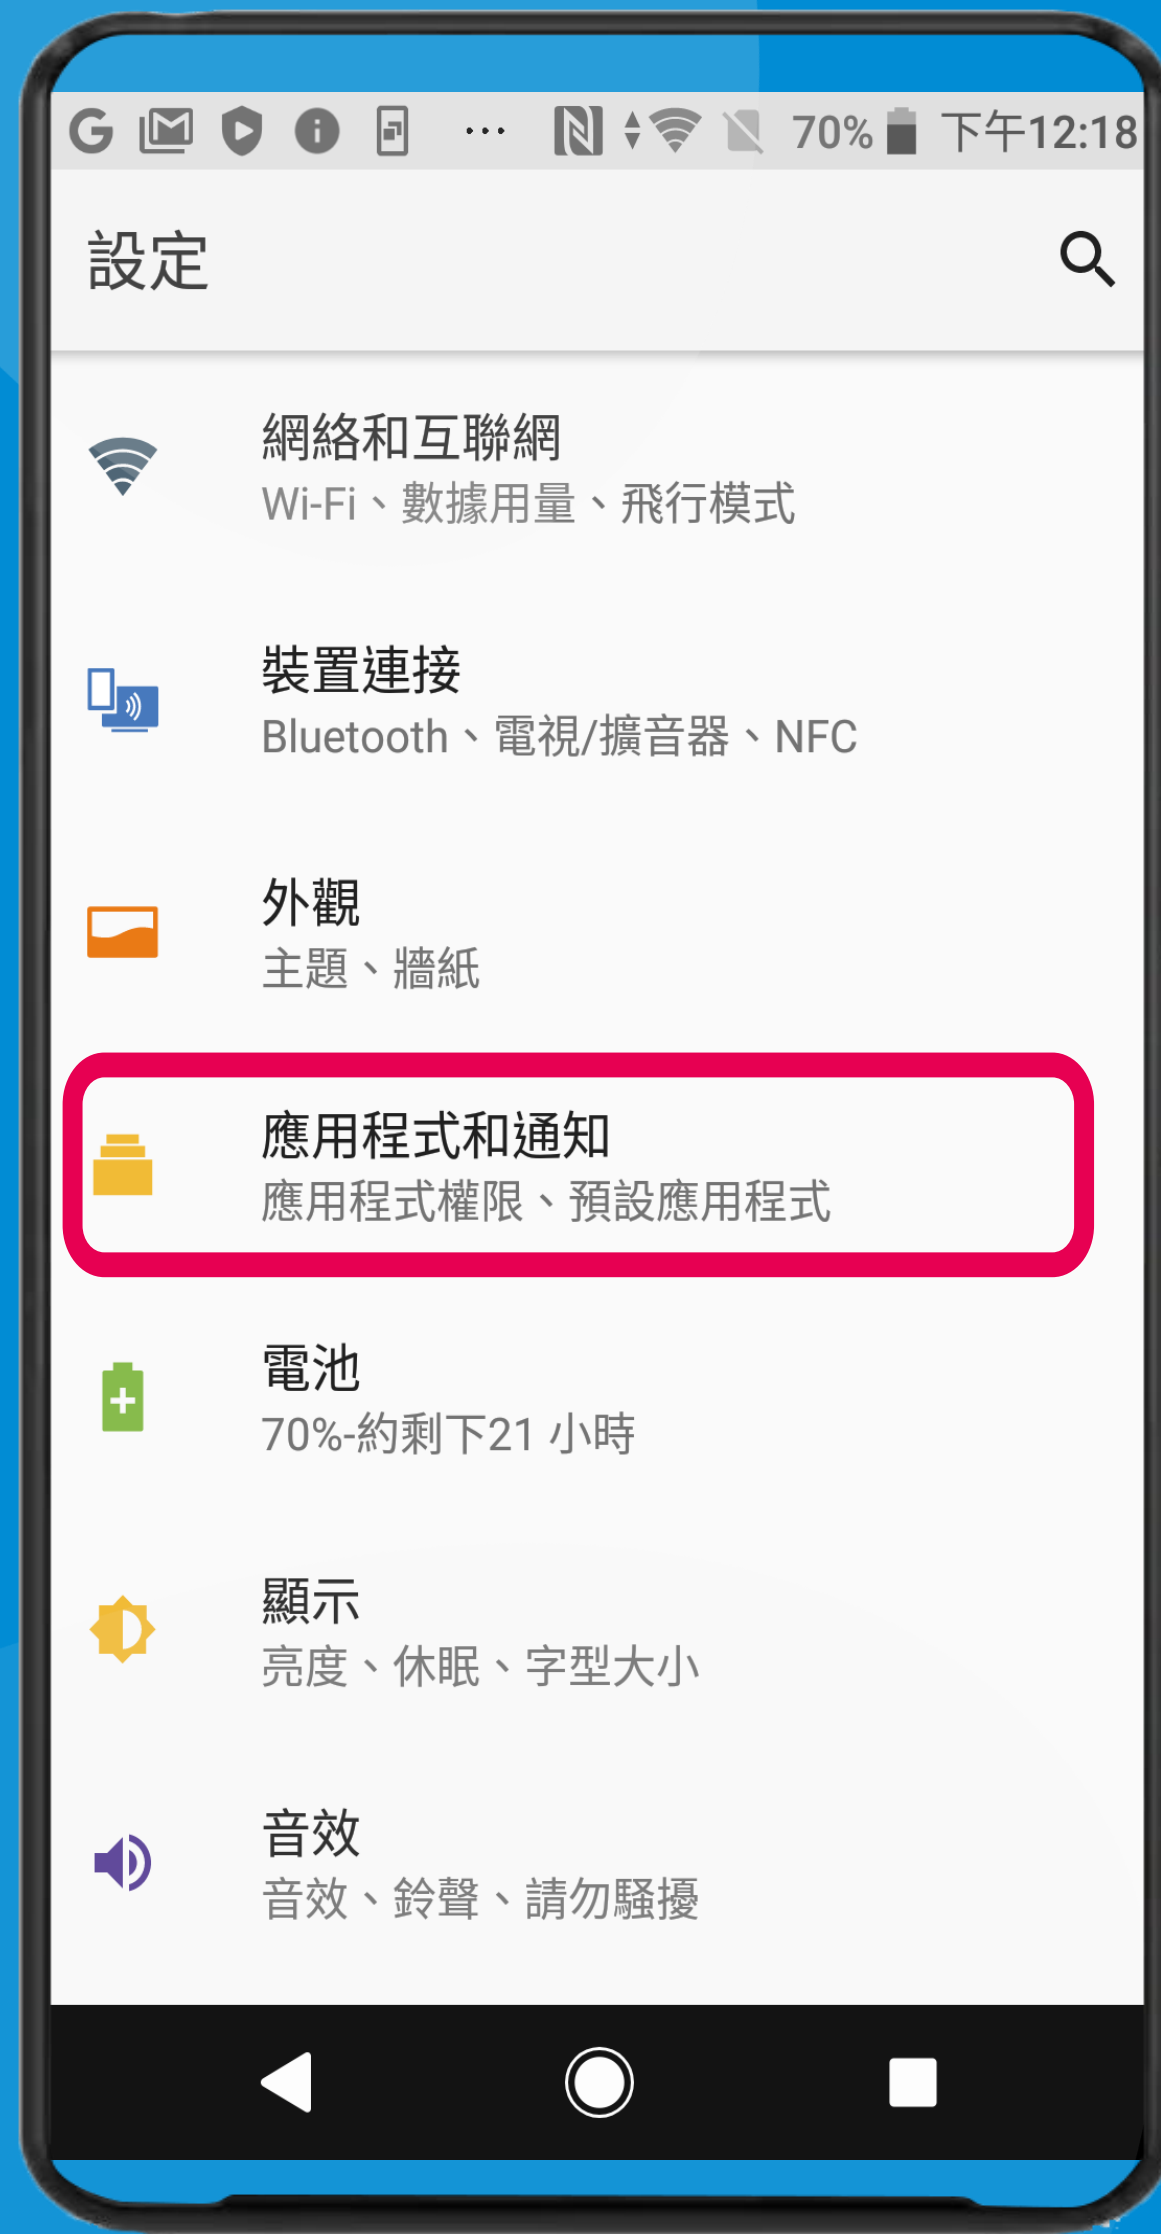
70% 下午12:18

設定

網絡和互聯網
Wi-Fi、數據用量、飛行模式

裝置連接
Bluetooth、電視/擴音器、NFC

外觀
主題、牆紙

應用程式和通知
應用程式權限、預設應用程式

電池
70%-約剩下21 小時

顯示
亮度、休眠、字型大小

音效
音效、鈴聲、請勿騷擾